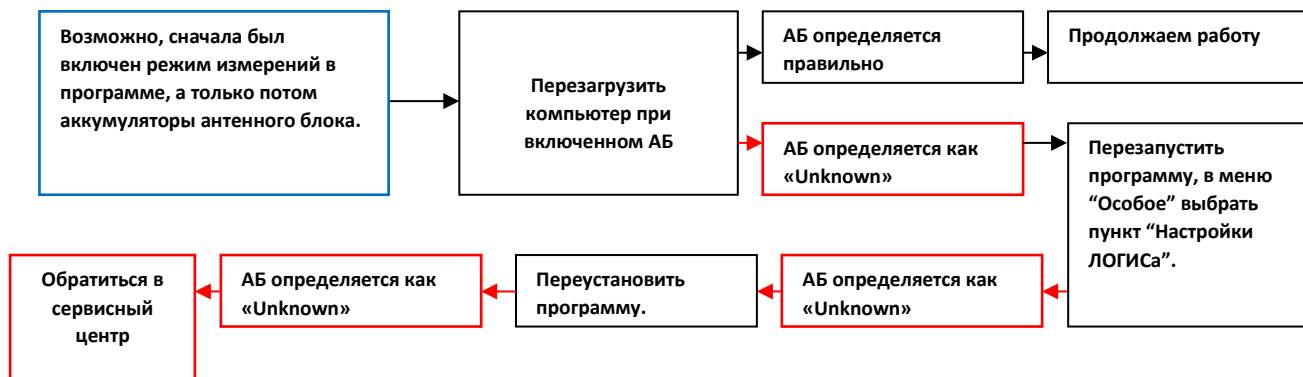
Возможно, сначала был включен режим измерений в программе, а только потом аккумуляторы антенного блока.

Перезагрузить компьютер при включенном АБ

АБ определяется правильно

Продолжаем работу

АБ определяется как «Unknown»

Перезапустить программу, в меню “Особое” выбрать пункт “Настройки ЛОГИСа”.

АБ определяется как «Unknown»

Переустановить программу.

АБ определяется как «Unknown»

Обратиться в сервисный центр